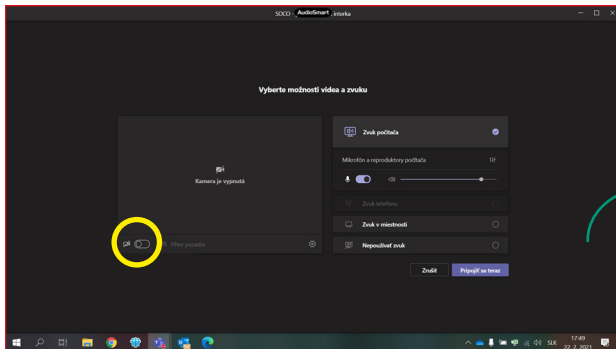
SOCO - AudioSmart - interka

Vyberte možnosti videa a zvuku

Kamera je vypnutá

Filtre pozadia

Zvuk počítača

Mikrofón a reproduktory počítača

Zvuk telefónu

Zvuk v miestnosti

Nepoužívať zvuk

Zrušiť

Pripojiť sa teraz

SLK

17:49

22. 2. 2021